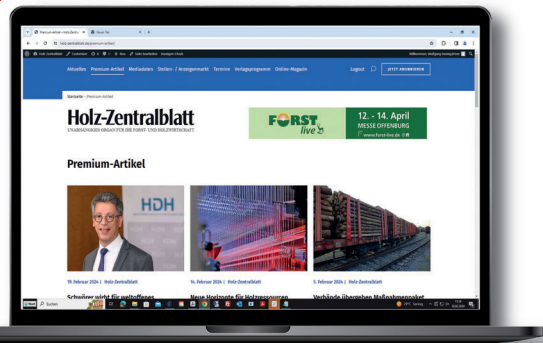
Premium-Artikel

Aktuelles Premium-Artikel Mediadaten Stellen- / Anzeigenmarkt Termine Verlagsprogramm Online-Magazin Logout JETZT ABONNIEREN

Startseite › Premium-Artikel

Holz-Zentralblatt
UNABHÄNGIGES ORGAN FÜR DIE FORST- UND HOLZWIRTSCHAFT

FORST live 12. - 14. April MESSE OFFENBURG www.forst-live.de

Premium-Artikel

HDH

19. Februar 2024 | Holz-Zentralblatt
Schreiner wirbt für unbefangene

16. Februar 2024 | Holz-Zentralblatt
Neue Horizonte für Holzressourcen

5. Februar 2024 | Holz-Zentralblatt
Verbände übergeben Maßnahmenpaket

Suchen